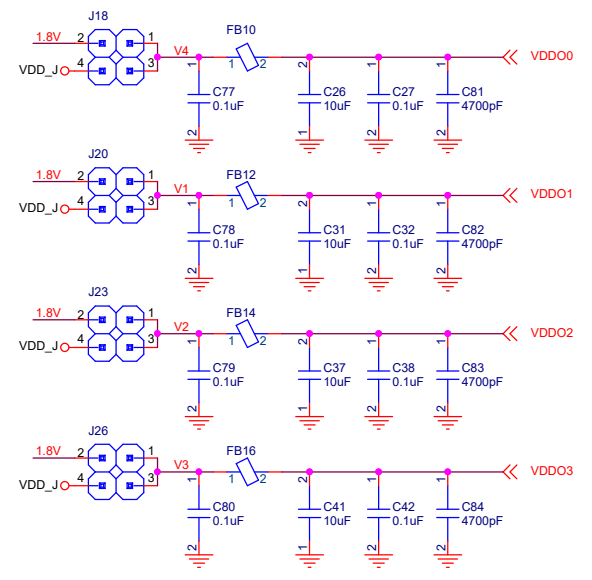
J18
1.8V 2 1
VDD_J 4 3
V4
FB10
1 2
1 C77 0.1uF 2
2 C26 10uF 1
1 C27 0.1uF 2
1 C81 4700pF 2
VDDO0

J20
1.8V 2 1
VDD_J 4 3
V1
FB12
1 2
1 C78 0.1uF 2
2 C31 10uF 1
1 C32 0.1uF 2
1 C82 4700pF 2
VDDO1

J23
1.8V 2 1
VDD_J 4 3
V2
FB14
1 2
1 C79 0.1uF 2
2 C37 10uF 1
1 C38 0.1uF 2
1 C83 4700pF 2
VDDO2

J26
1.8V 2 1
VDD_J 4 3
V3
FB16
1 2
1 C80 0.1uF 2
2 C41 10uF 1
1 C42 0.1uF 2
1 C84 4700pF 2
VDDO3